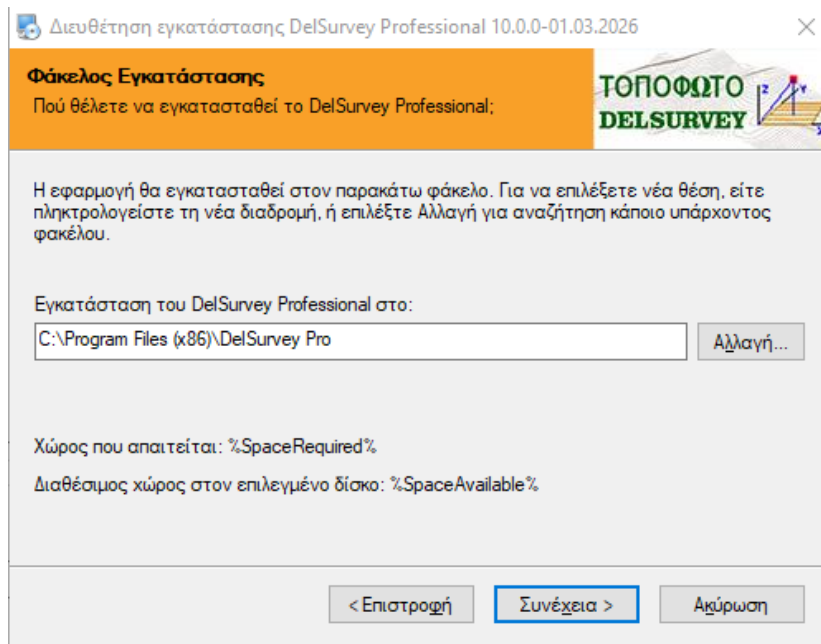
Διευθέτηση εγκατάστασης DelSurvey Professional 10.0.0-01.03.2026

Φάκελος Εγκατάστασης
Πού θέλετε να εγκατασταθεί το DelSurvey Professional;

ΤΟΠΟΦΩΤΟ
DELSURVEY

Η εφαρμογή θα εγκατασταθεί στον παρακάτω φάκελο. Για να επιλέξετε νέα θέση, είτε πληκτρολογείστε τη νέα διαδρομή, ή επιλέξτε Αλλαγή για αναζήτηση κάποιου υπάρχοντος φακέλου.

Εγκατάσταση του DelSurvey Professional στο:

C:\Program Files (x86)\DelSurvey Pro

Αλλαγή...

Χώρος που απαιτείται: %SpaceRequired%

Διαθέσιμος χώρος στον επιλεγμένο δίσκο: %SpaceAvailable%

< Επιστροφή

Συνέχεια >

Ακύρωση